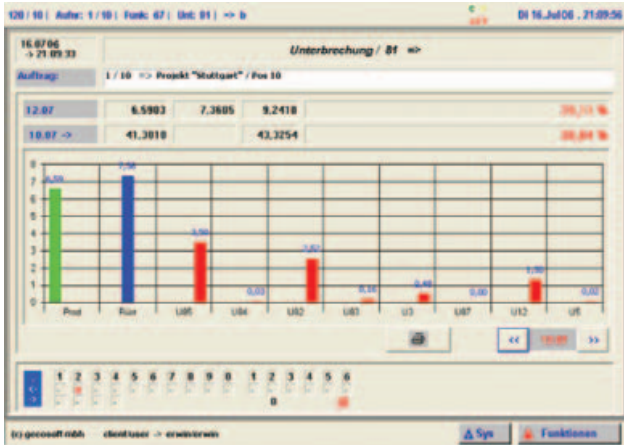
120 / 10 | Auftr: 1 / 10 | Funk: 67 | Unt: 01 | => b

Di 16.Jul06 , 21:09:56

16.07.06 -> 21:09:33

Unterbrechung / 81 =>

Auftrag:

1 / 10 => Projekt "Stuttgart" / Pos 10

| 12.07 | 6.5903 | 7.3605 | 9.2418 | 28,13 % |
|---|---|---|---|---|
| 10.07 -> | 41.3010 | | 43.3254 | 28,88 % |

8
7
6
5
4
3
2
1
0

6,59
7,36
3,50
0,03
2,51
0,18
0,48
0,00
1,30
0,02

Prod
Rüst
U05
U04
U02
U03
U3
U07
U12
U5

<<
>>

1 2 3 4 5 6 7 8 9 0 1 2 3 4 5 6

0

(c) gecosoft mbH

client:user -> erwin/erwin

Sys

Funktionen